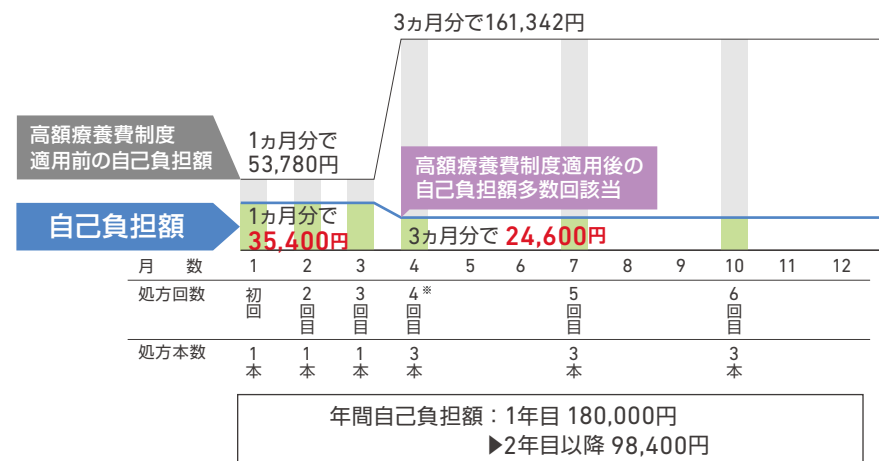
3ヵ月分で161,342円

高額療養費制度適用前の自己負担額

1ヵ月分で53,780円

高額療養費制度適用後の自己負担額多数回該当

自己負担額

1ヵ月分で35,400円

3ヵ月分で 24,600円

| 月数 | 1 | 2 | 3 | 4 | 5 | 6 | 7 | 8 | 9 | 10 | 11 | 12 |
|---|---|---|---|---|---|---|---|---|---|---|---|---|
| 処方回数 | 初回 | 2回目 | 3回目 | 4※回目 | | | 5回目 | | | 6回目 | | |
| 処方本数 | 1本 | 1本 | 1本 | 3本 | | | 3本 | | | 3本 | | |

年間自己負担額：1年目 180,000円
▶2年目以降 98,400円